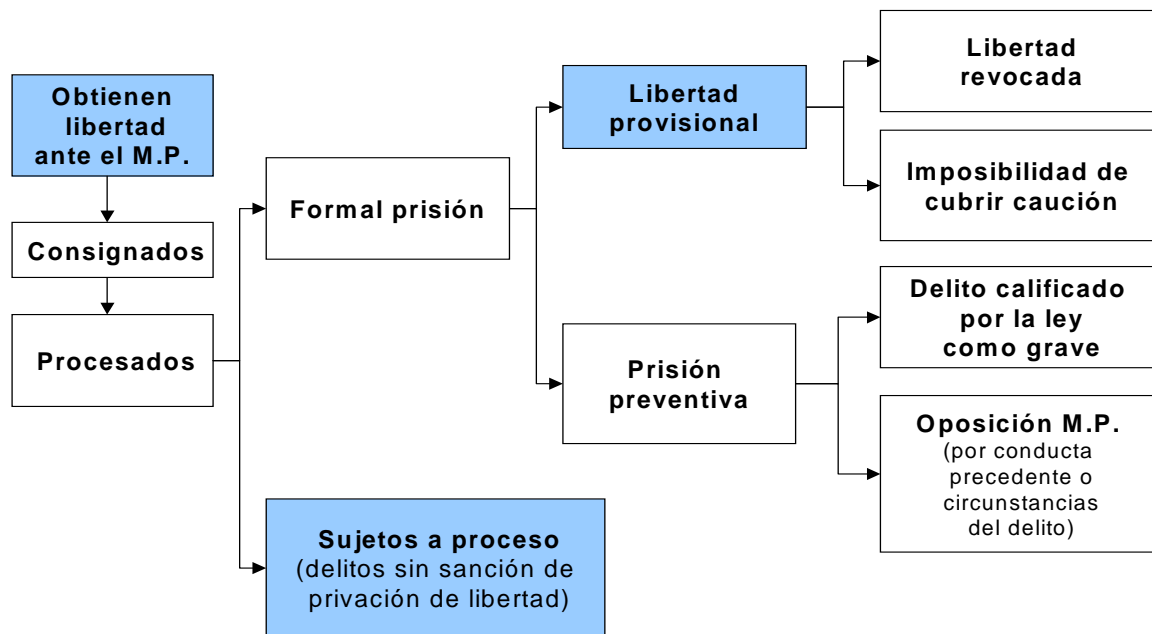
Obtienen libertad ante el M.P.

Consignados

Procesados

Formal prisión

Libertad provisional

Libertad revocada

Imposibilidad de cubrir caución

Prisión preventiva

Delito calificado por la ley como grave

Oposición M.P. (por conducta precedente o circunstancias del delito)

Sujetos a proceso (delitos sin sanción de privación de libertad)